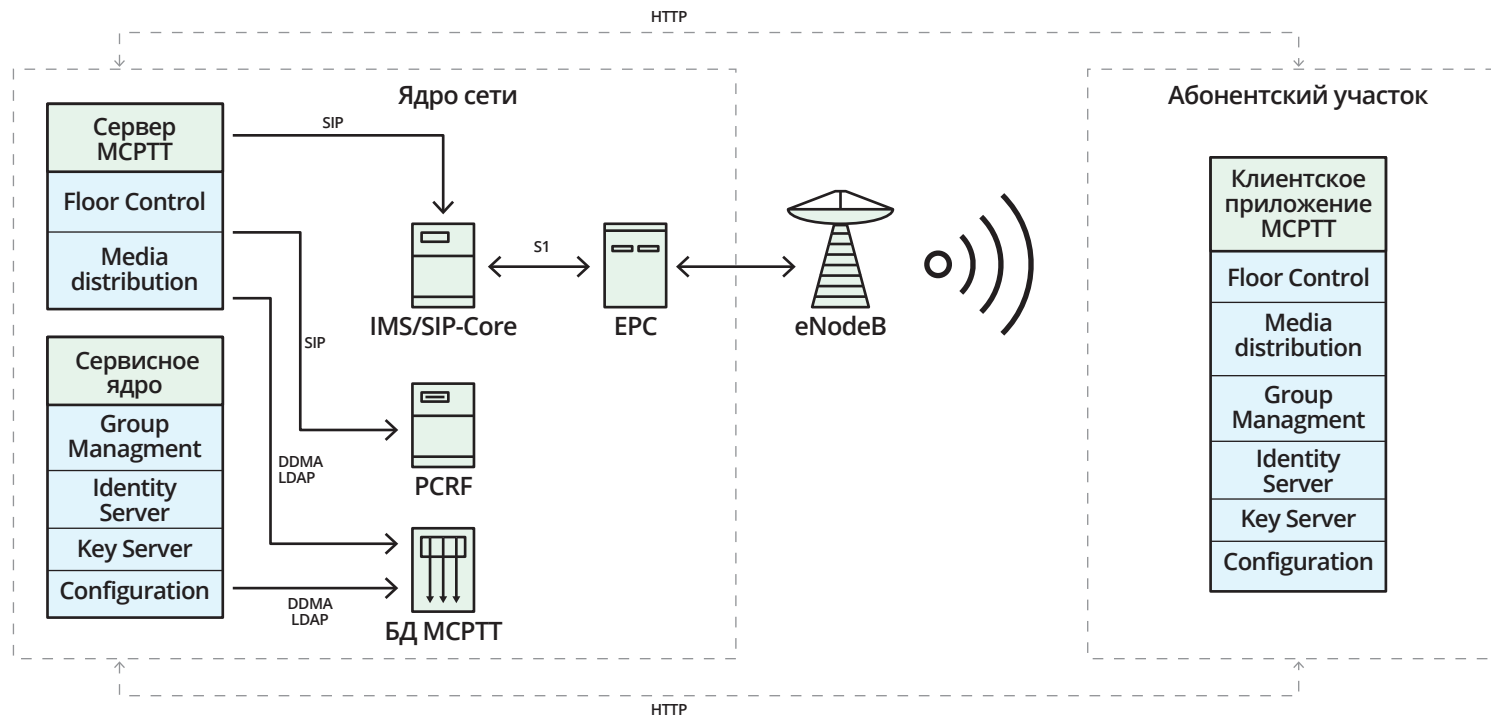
HTTP

Ядро сети

Сервер MCPTT
Floor Control
Media distribution

Сервисное ядро
Group Managment
Identity Server
Key Server
Configuration

SIP
SIP
DDMA LDAP
DDMA LDAP
S1

IMS/SIP-Core
EPC
eNodeB
PCRF
БД MCPTT

Абонентский участок

Клиентское приложение MCPTT
Floor Control
Media distribution
Group Managment
Identity Server
Key Server
Configuration

HTTP